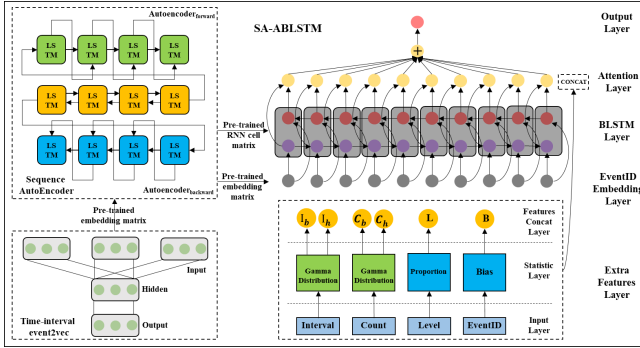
Autoencoder$_{forward}$

LS TM
LS TM
LS TM
LS TM
LS TM
LS TM
LS TM
LS TM
LS TM
LS TM
LS TM
LS TM

Sequence AutoEncoder

Autoencoder$_{backward}$

Pre-trained embedding matrix

Input

Hidden

Time-interval event2vec

Output

SA-ABLSTM

+

CONCAT

Pre-trained RNN cell matrix

Pre-trained embedding matrix

$I_h$ $I_h$ $C_h$ $C_h$ L B

Features Concat Layer

Gamma Distribution

Gamma Distribution

Proportion

Bias

Statistic Layer

Interval

Count

Level

EventID

Input Layer

Output Layer

Attention Layer

BLSTM Layer

EventID Embedding Layer

Extra Features Layer